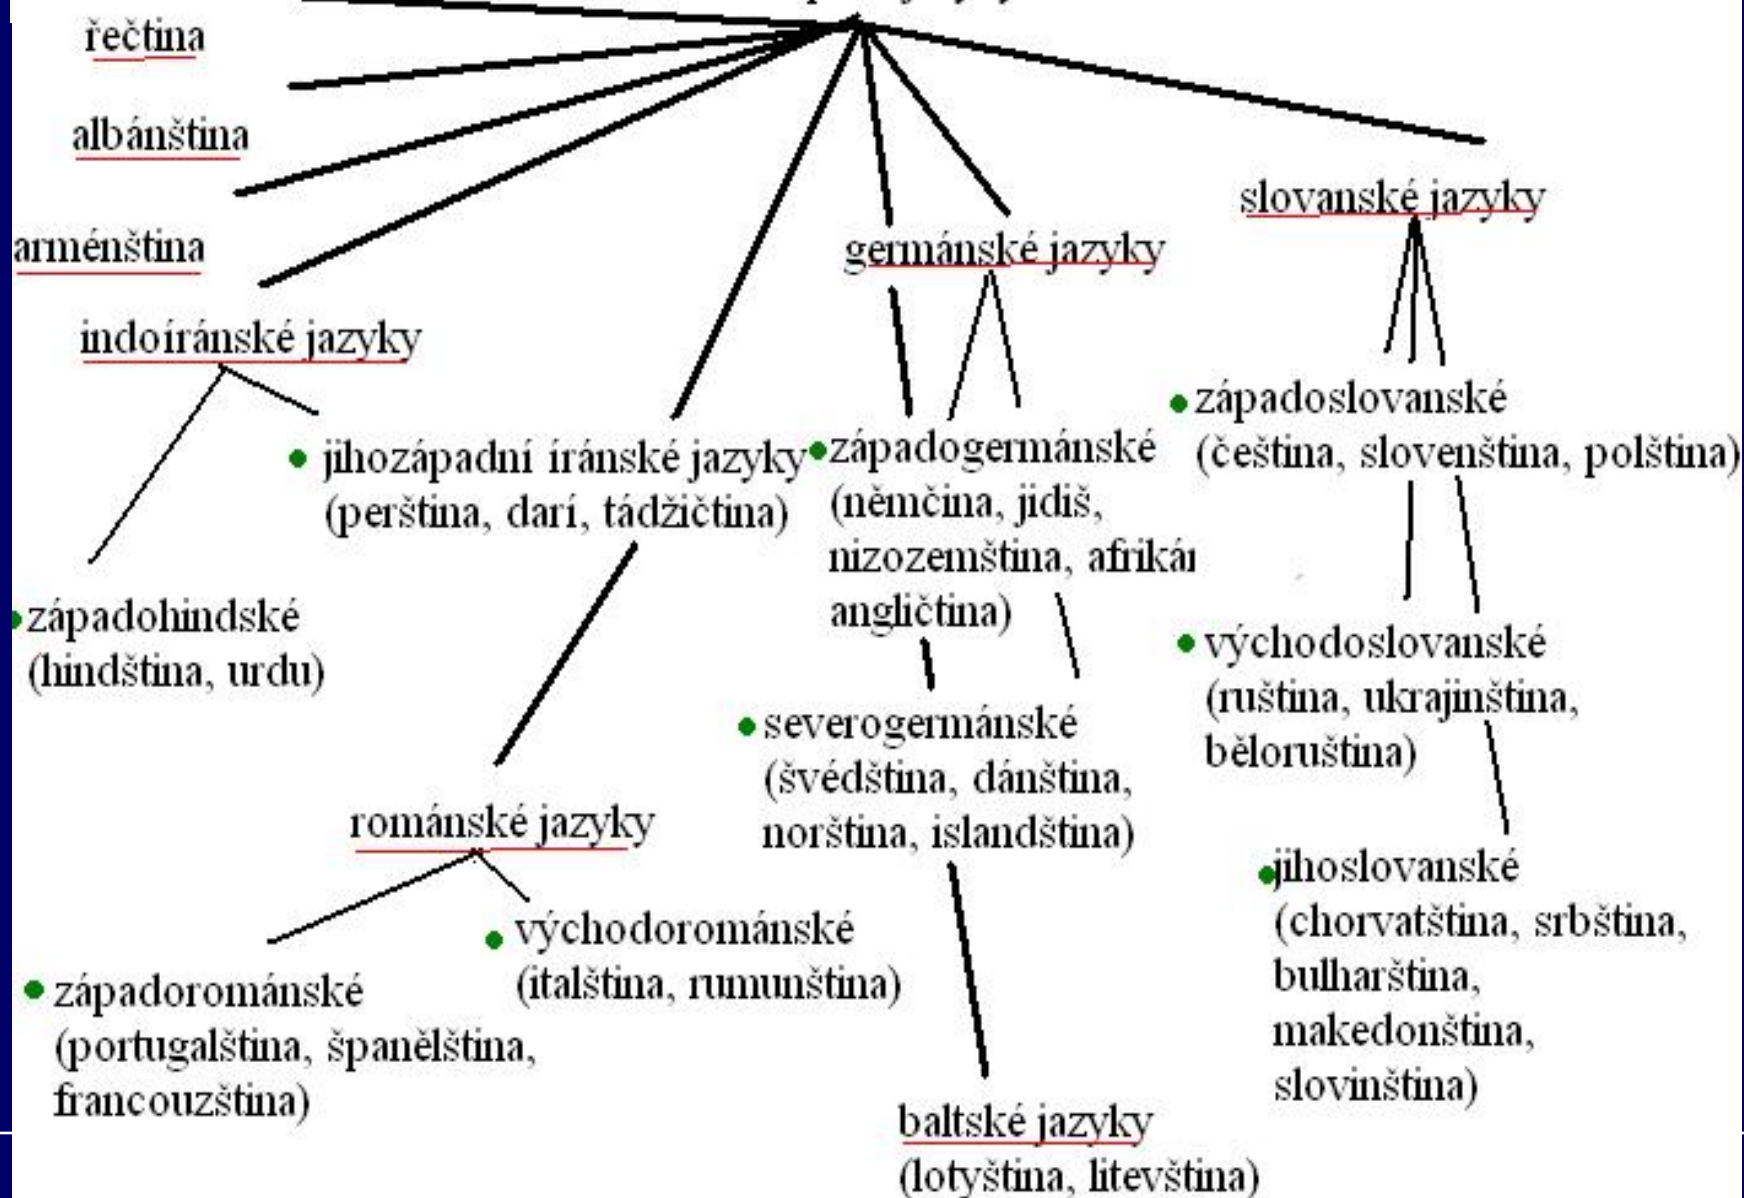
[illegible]

řečtina

albánština

arménština

indoíránské jazyky

• jihozápadní íránské jazyky (perština, darí, tádžičtina)

• západohindské (hindština, urdu)

germánské jazyky

• západogermánské (němčina, jidiš, nizozemština, afriká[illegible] angličtina)

• severogermánské (švédština, dánština, norština, islandština)

slovanské jazyky

• západoslovanské (čeština, slovenština, polština)

• východoslovanské (ruština, ukrajinština, běloruština)

• jihoslovanské (chorvatština, srbština, bulharština, makedonština, slovinština)

románské jazyky

• východorománské (italština, rumunština)

• západorománské (portugalština, španělština, francouzština)

baltské jazyky (lotyština, litevština)